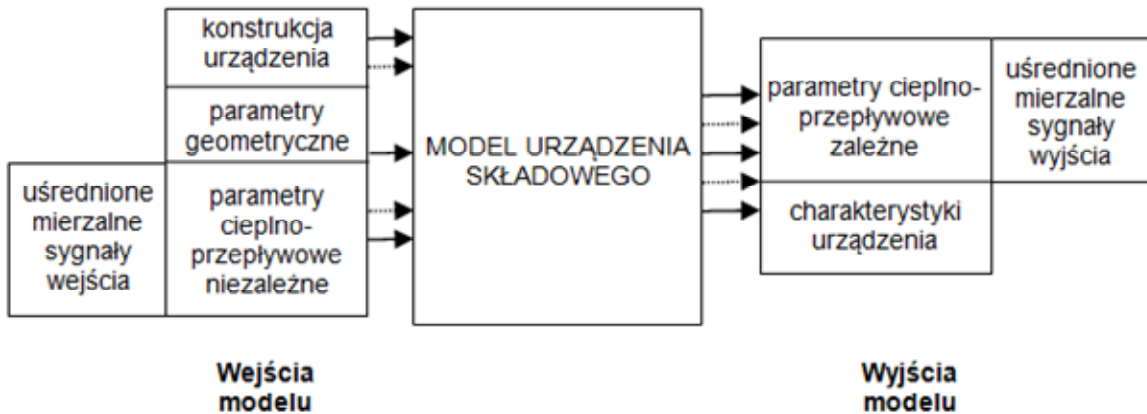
konstrukcja urządzenia

parametry geometryczne

uśrednione mierzalne sygnały wejścia

parametry cieplno-przepływowe niezależne

MODEL URZĄDZENIA SKŁADOWEGO

parametry cieplno-przepływowe zależne

charakterystyki urządzenia

uśrednione mierzalne sygnały wyjścia

Wejścia modelu

Wyjścia modelu